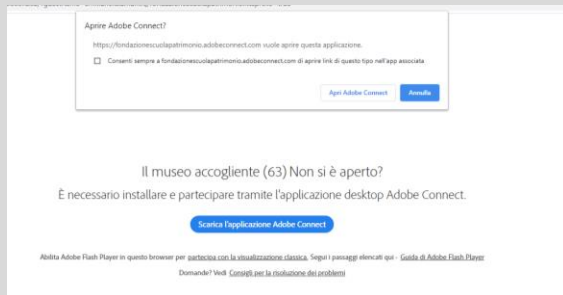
Aprire Adobe Connect?

https://fondazionescuolapatrimonio.adobeconnect.com vuole aprire questa applicazione.

Consenti sempre a fondazionescuolapatrimonio.adobeconnect.com di aprire link di questo tipo nell'app associata

Apri Adobe Connect

Annulla

Il museo accogliente (63) Non si è aperto?

È necessario installare e partecipare tramite l'applicazione desktop Adobe Connect.

Scarica l'applicazione Adobe Connect

Abilita Adobe Flash Player in questo browser per partecipa con la visualizzazione classica. Segui i passaggi elencati qui - Guida di Adobe Flash Player

Domande? Vedi Consigli per la risoluzione dei problemi